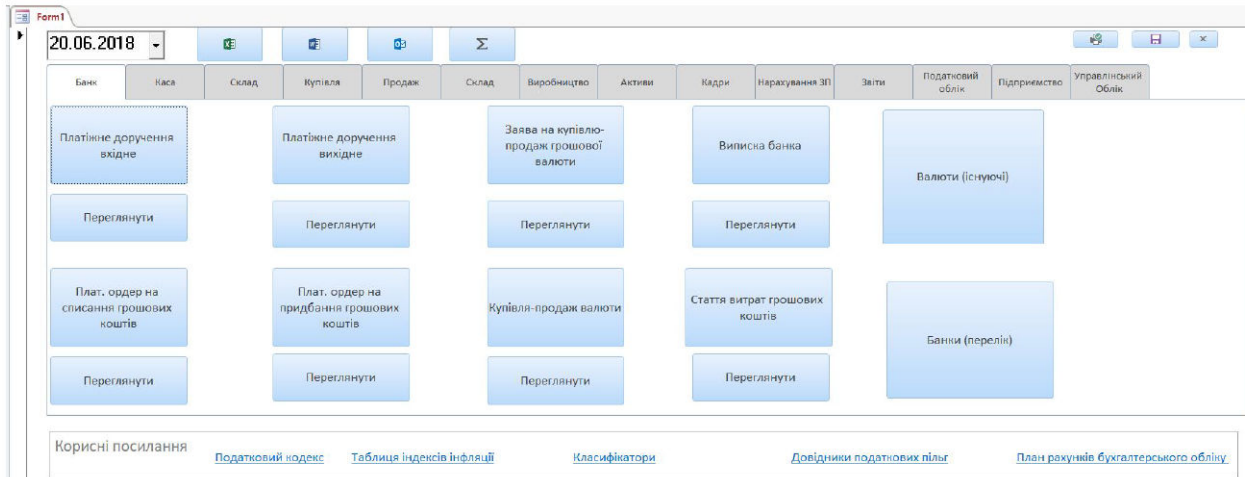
Form1

20.06.2018

Σ

Банк | Каса | Склад | Купівля | Продаж | Склад | Виробництво | Активи | Кадри | Нарахування ЗП | Звіти | Податковий облік | Підприємство | Управлінський Облік

Платіжне доручення вхідне

Переглянути

Платіжне доручення вихідне

Переглянути

Заява на купівлю-продаж грошової валюти

Переглянути

Виписка банка

Переглянути

Валюти (існуючі)

Плат. ордер на списання грошових коштів

Переглянути

Плат. ордер на придбання грошових коштів

Переглянути

Купівля-продаж валюти

Переглянути

Стаття витрат грошових коштів

Переглянути

Банки (перелік)

Корисні посилання

Податковий кодекс

Таблиця індексів інфляції

Класифікатори

Довідники податкових пільг

План рахунків бухгалтерського обліку